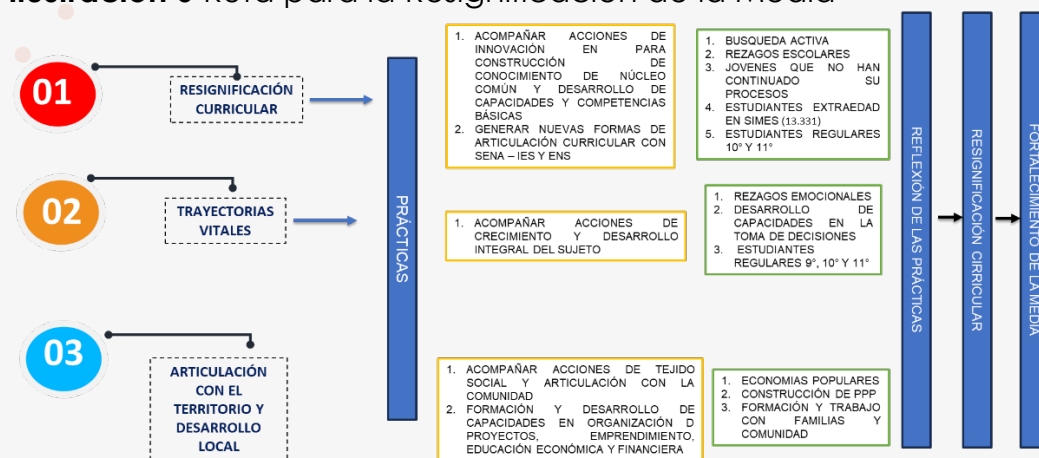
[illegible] Ruta para la resignificación de la Media

01
RESIGNIFICACIÓN CURRICULAR

02
TRAYECTORIAS VITALES

03
ARTICULACIÓN CON EL TERRITORIO Y DESARROLLO LOCAL

PRÁCTICAS

1. ACOMPAÑAR ACCIONES DE INNOVACIÓN EN PARA CONSTRUCCIÓN DE CONOCIMIENTO DE NÚCLEO COMÚN Y DESARROLLO DE CAPACIDADES Y COMPETENCIAS BÁSICAS
2. GENERAR NUEVAS FORMAS DE ARTICULACIÓN CURRICULAR CON SENA – IES Y ENS

1. BUSQUEDA ACTIVA
2. REZAGOS ESCOLARES
3. JOVENES QUE NO HAN CONTINUADO SU PROCESOS
4. ESTUDIANTES EXTRAEDAD EN SIMES (13.331)
5. ESTUDIANTES REGULARES 10° Y 11°

1. ACOMPAÑAR ACCIONES DE CRECIMIENTO Y DESARROLLO INTEGRAL DEL SUJETO

1. REZAGOS EMOCIONALES
2. DESARROLLO DE CAPACIDADES EN LA TOMA DE DECISIONES
3. ESTUDIANTES REGULARES 9°, 10° Y 11°

1. ACOMPAÑAR ACCIONES DE TEJIDO SOCIAL Y ARTICULACIÓN CON LA COMUNIDAD
2. FORMACIÓN Y DESARROLLO DE CAPACIDADES EN ORGANIZACIÓN D PROYECTOS, EMPRENDIMIENTO, EDUCACIÓN ECONÓMICA Y FINANCIERA

1. ECONOMIAS POPULARES
2. CONSTRUCCIÓN DE PPP
3. FORMACIÓN Y TRABAJO CON FAMILIAS Y COMUNIDAD

REFLEXIÓN DE LAS PRÁCTICAS

RESIGNIFICACIÓN CIRRICULAR

FORTALECIMIENTO DE LA MEDIA